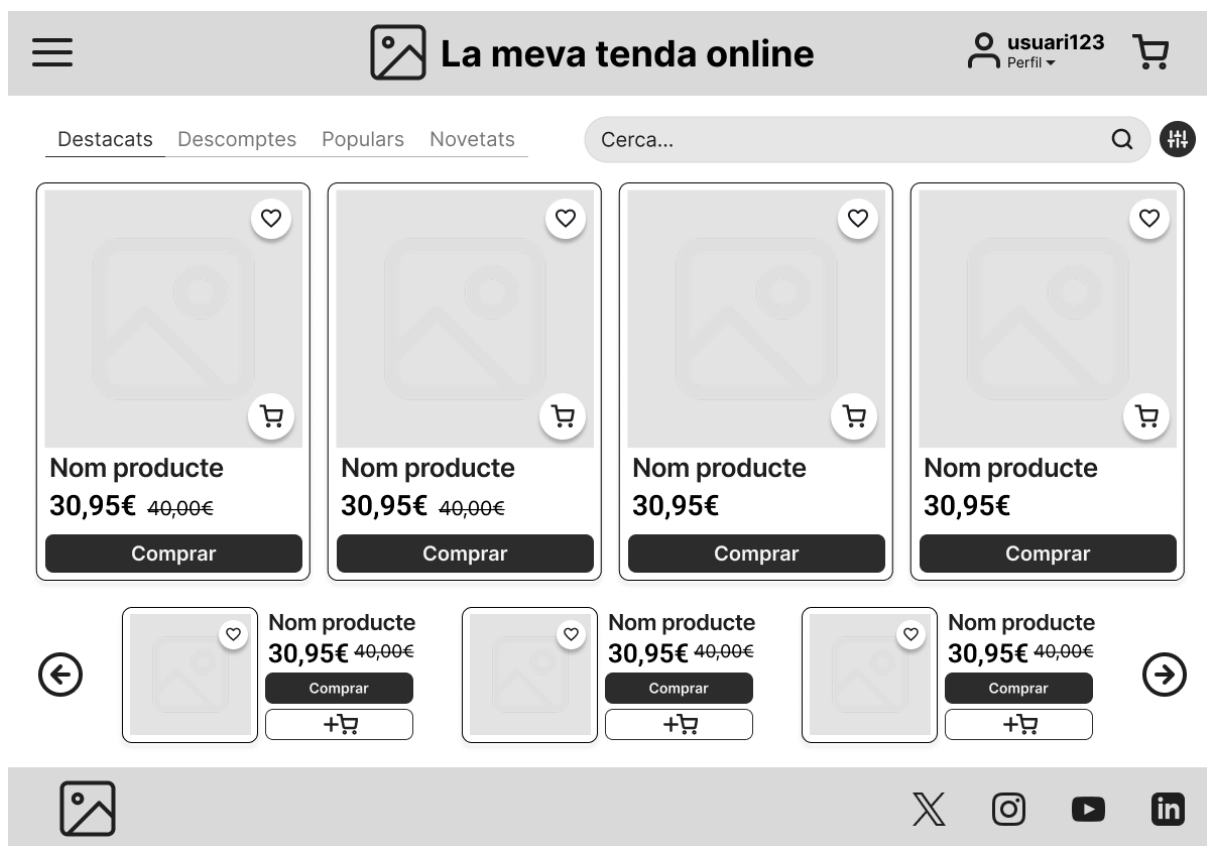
La meva tenda online

usuari123
Perfil

Destacats Descomptes Populars Novetats

Cerca...

Nom producte
30,95€ 40,00€
Comprar

Nom producte
30,95€ 40,00€
Comprar

Nom producte
30,95€
Comprar

Nom producte
30,95€
Comprar

Nom producte
30,95€ 40,00€
Comprar
+

Nom producte
30,95€ 40,00€
Comprar
+

Nom producte
30,95€ 40,00€
Comprar
+